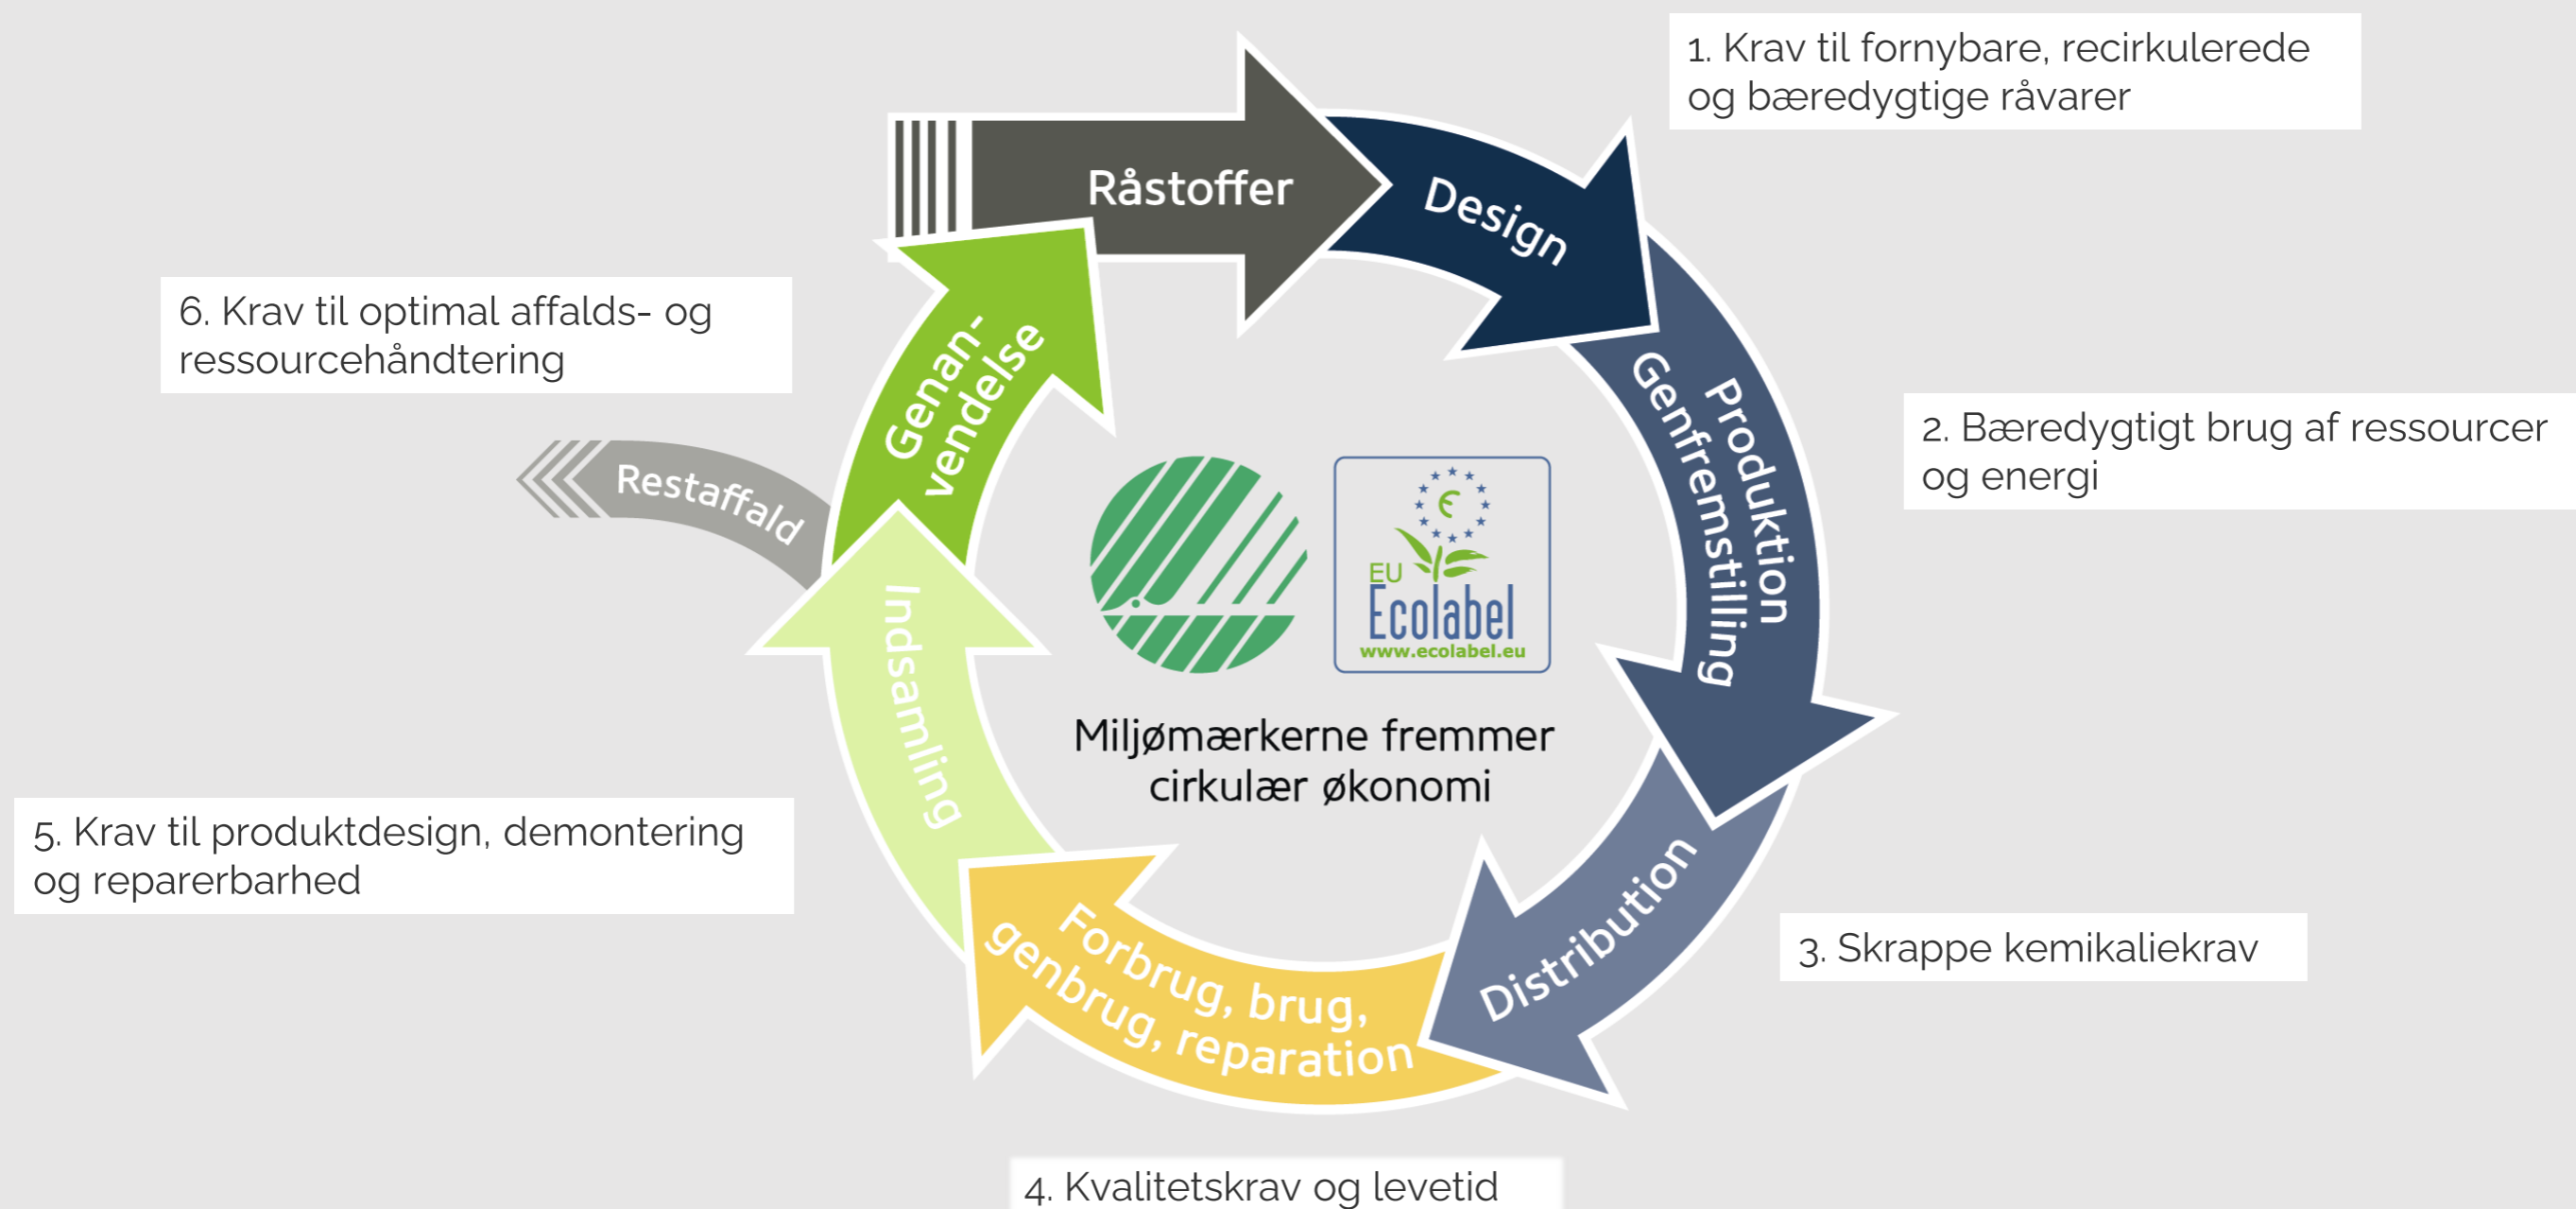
1. Krav til fornybare, recirkulerede og bæredygtige råvarer

Råstoffer

Design

6. Krav til optimal affalds- og ressourcehåndtering

Genanvendelse

Produktion Genfremstilling

2. Bæredygtigt brug af ressourcer og energi

Restaffald

EU Ecolabel
www.ecolabel.eu

Indsamling

Miljømærkerne fremmer cirkulær økonomi

5. Krav til produktdesign, demontering og reparerbarhed

Distribution

3. Skrappe kemikaliekrav

Forbrug, brug, genbrug, reparation

4. Kvalitetskrav og levetid